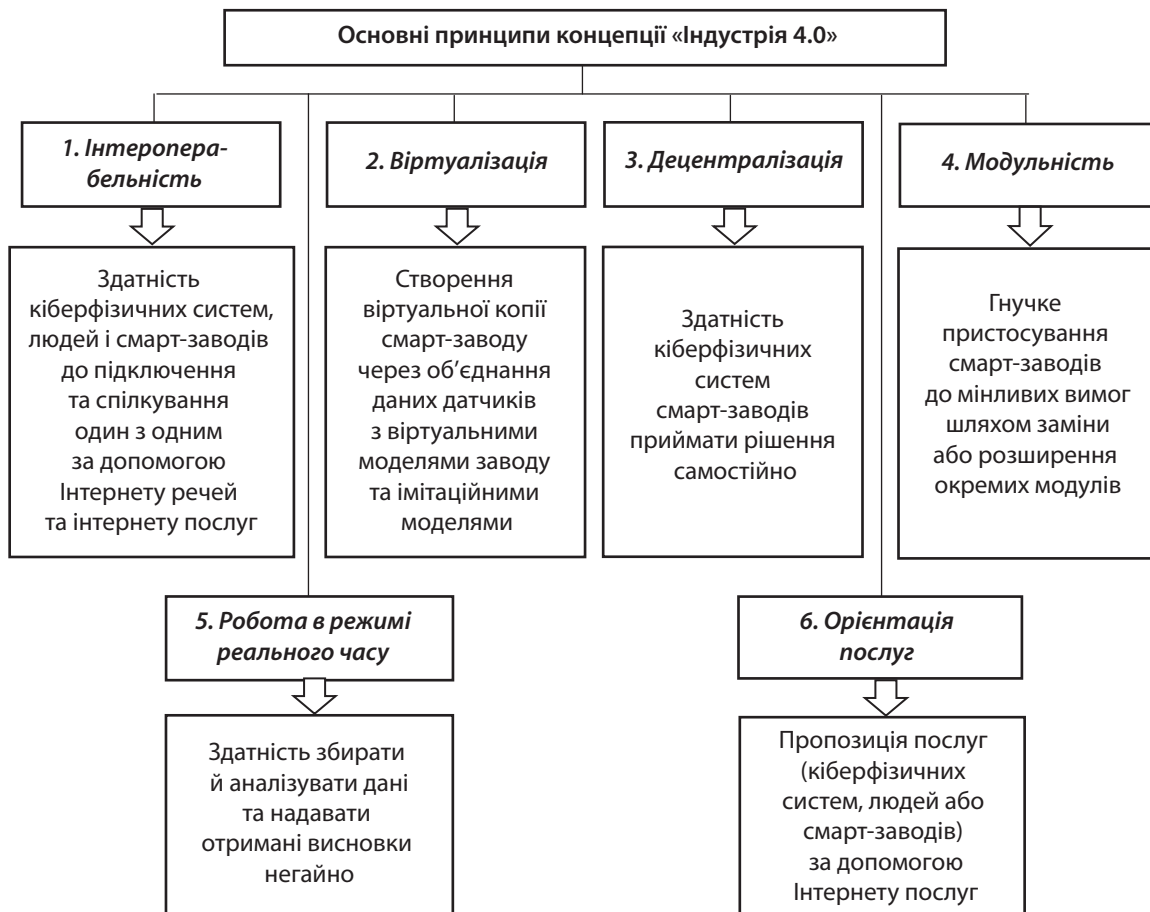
Основні принципи концепції «Індустрія 4.0»

1. Інтероперабельність

Здатність кіберфізичних систем, людей і смарт-заводів до підключення та спілкування один з одним за допомогою Інтернету речей та інтернету послуг

2. Віртуалізація

Створення віртуальної копії смарт-заводу через об'єднання даних датчиків з віртуальними моделями заводу та імітаційними моделями

3. Децентралізація

Здатність кіберфізичних систем смарт-заводів приймати рішення самостійно

4. Модульність

Гнучке пристосування смарт-заводів до мінливих вимог шляхом заміни або розширення окремих модулів

5. Робота в режимі реального часу

Здатність збирати й аналізувати дані та надавати отримані висновки негайно

6. Орієнтація послуг

Пропозиція послуг (кіберфізичних систем, людей або смарт-заводів) за допомогою Інтернету послуг